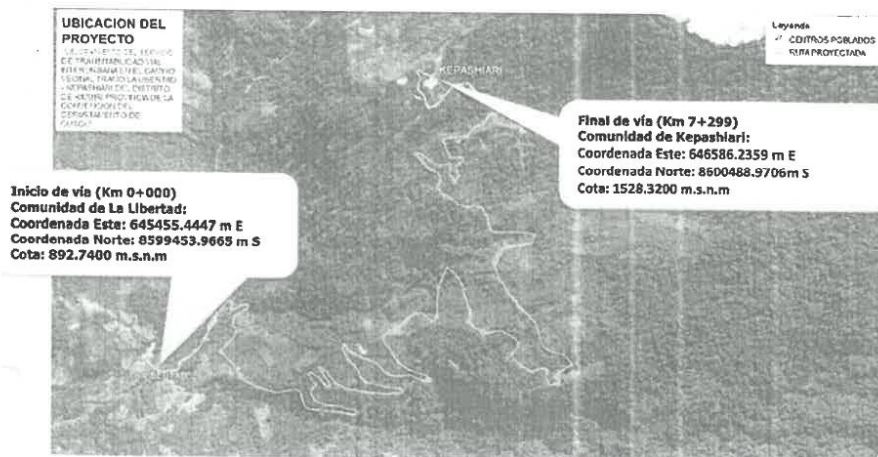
UBICACION DEL PROYECTO

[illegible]

Leyenda
CENTROS POBLADOS
RUTA PROYECTADA

KEPASHIARI

Final de vía (Km 7+299)
Comunidad de Kepashiari:
Coordenada Este: 646586.2359 m E
Coordenada Norte: 8600488.9706m S
Cota: 1528.3200 m.s.n.m

Inicio de vía (Km 0+000)
Comunidad de La Libertad:
Coordenada Este: 645455.4447 m E
Coordenada Norte: 8599453.9665 m S
Cota: 892.7400 m.s.n.m